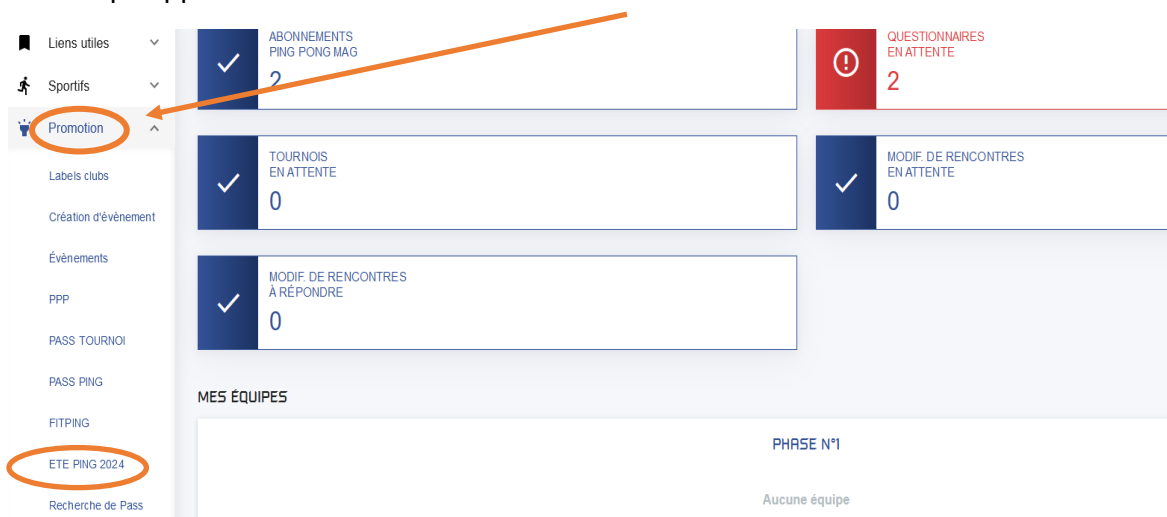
Liens utiles

Sportifs

Promotion

Labels clubs

Création d'évènement

Évènements

PPP

PASS TOURNOI

PASS PING

FITPING

ETE PING 2024

Recherche de Pass

ABONNEMENTS PING PONG MAG
2

QUESTIONNAIRES EN ATTENTE
2

TOURNOIS EN ATTENTE
0

MODIF. DE RENCONTRES EN ATTENTE
0

MODIF. DE RENCONTRES À RÉPONDRE
0

MES ÉQUIPES

PHASE N°1

Aucune équipe